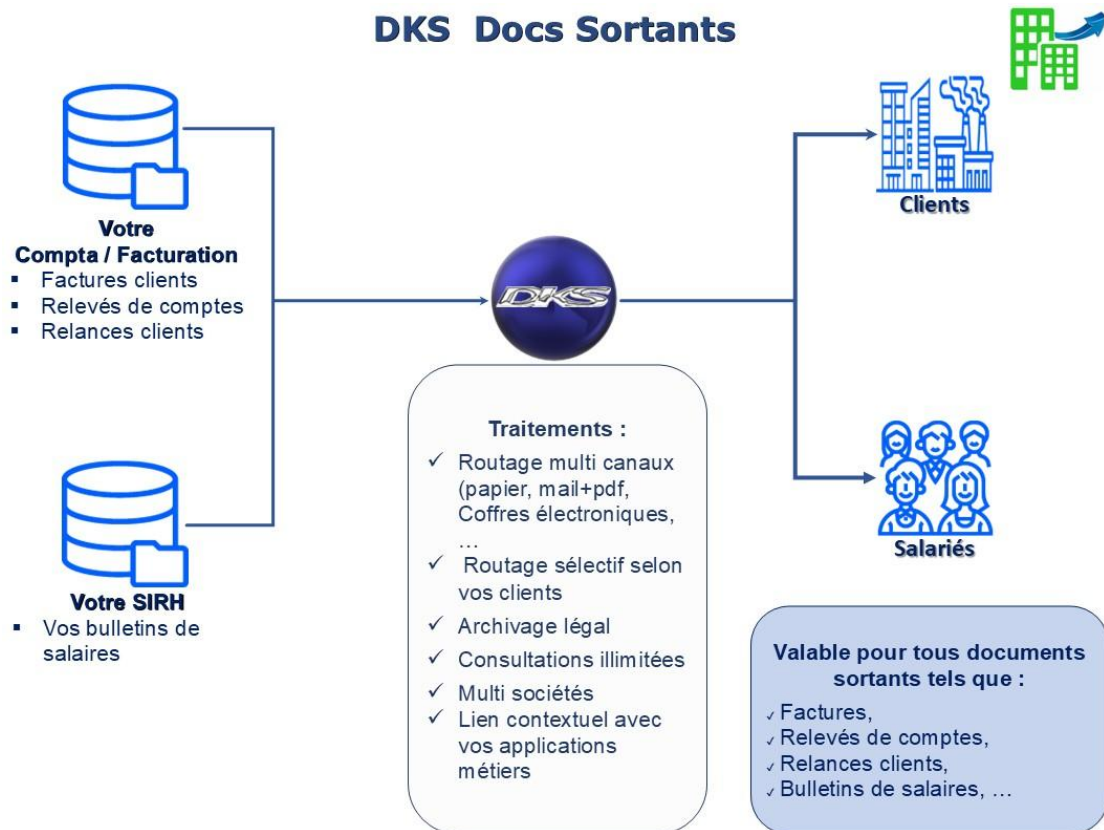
DKS Docs Sortants

Votre
Compta / Facturation
- Factures clients
- Relevés de comptes
- Relances clients

DKS

Clients

Traitements :
✓ Routage multi canaux (papier, mail+pdf, Coffres électroniques, …
✓ Routage sélectif selon vos clients
✓ Archivage légal
✓ Consultations illimitées
✓ Multi sociétés
✓ Lien contextuel avec vos applications métiers

Salariés

Votre SIRH
- Vos bulletins de salaires

Valable pour tous documents sortants tels que :
✓ Factures,
✓ Relevés de comptes,
✓ Relances clients,
✓ Bulletins de salaires, …